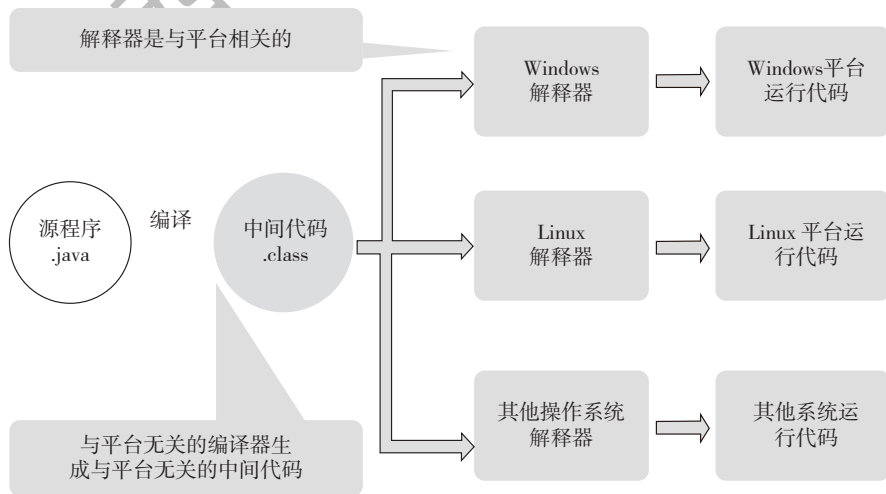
解释器是与平台相关的

源程序
.java

编译

中间代码
.class

Windows
解释器

Windows平台
运行代码

Linux
解释器

Linux 平台运行代码

其他操作系统
解释器

其他系统运行代码

与平台无关的编译器生成与平台无关的中间代码